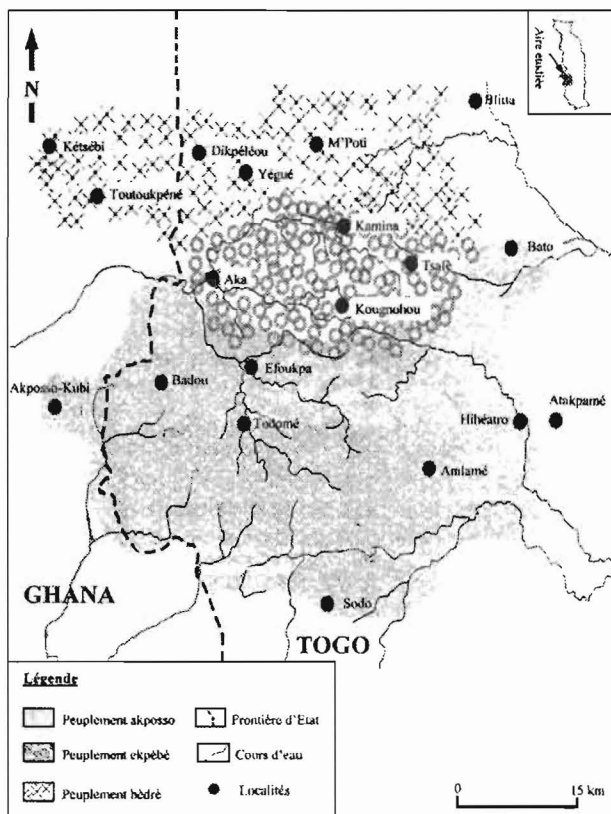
Aire étudiée

N

Kétsébi
Dikpéléou
M'Poti
Blitta
Yégué
Toutoukpéné
Kamina
Bato
Aka
Tsaë
Kougnohou
Akposso-Kubi
Badou
Efoukpa
Hihéatro
Atakpamé
Todomé
Amlamé
GHANA
Sodo
TOGO

Légende
Peuplement akposso
Peuplement ekpèbè
Peuplement hèdré
Frontière d'Etat
Cours d'eau
Localités

0
15 km